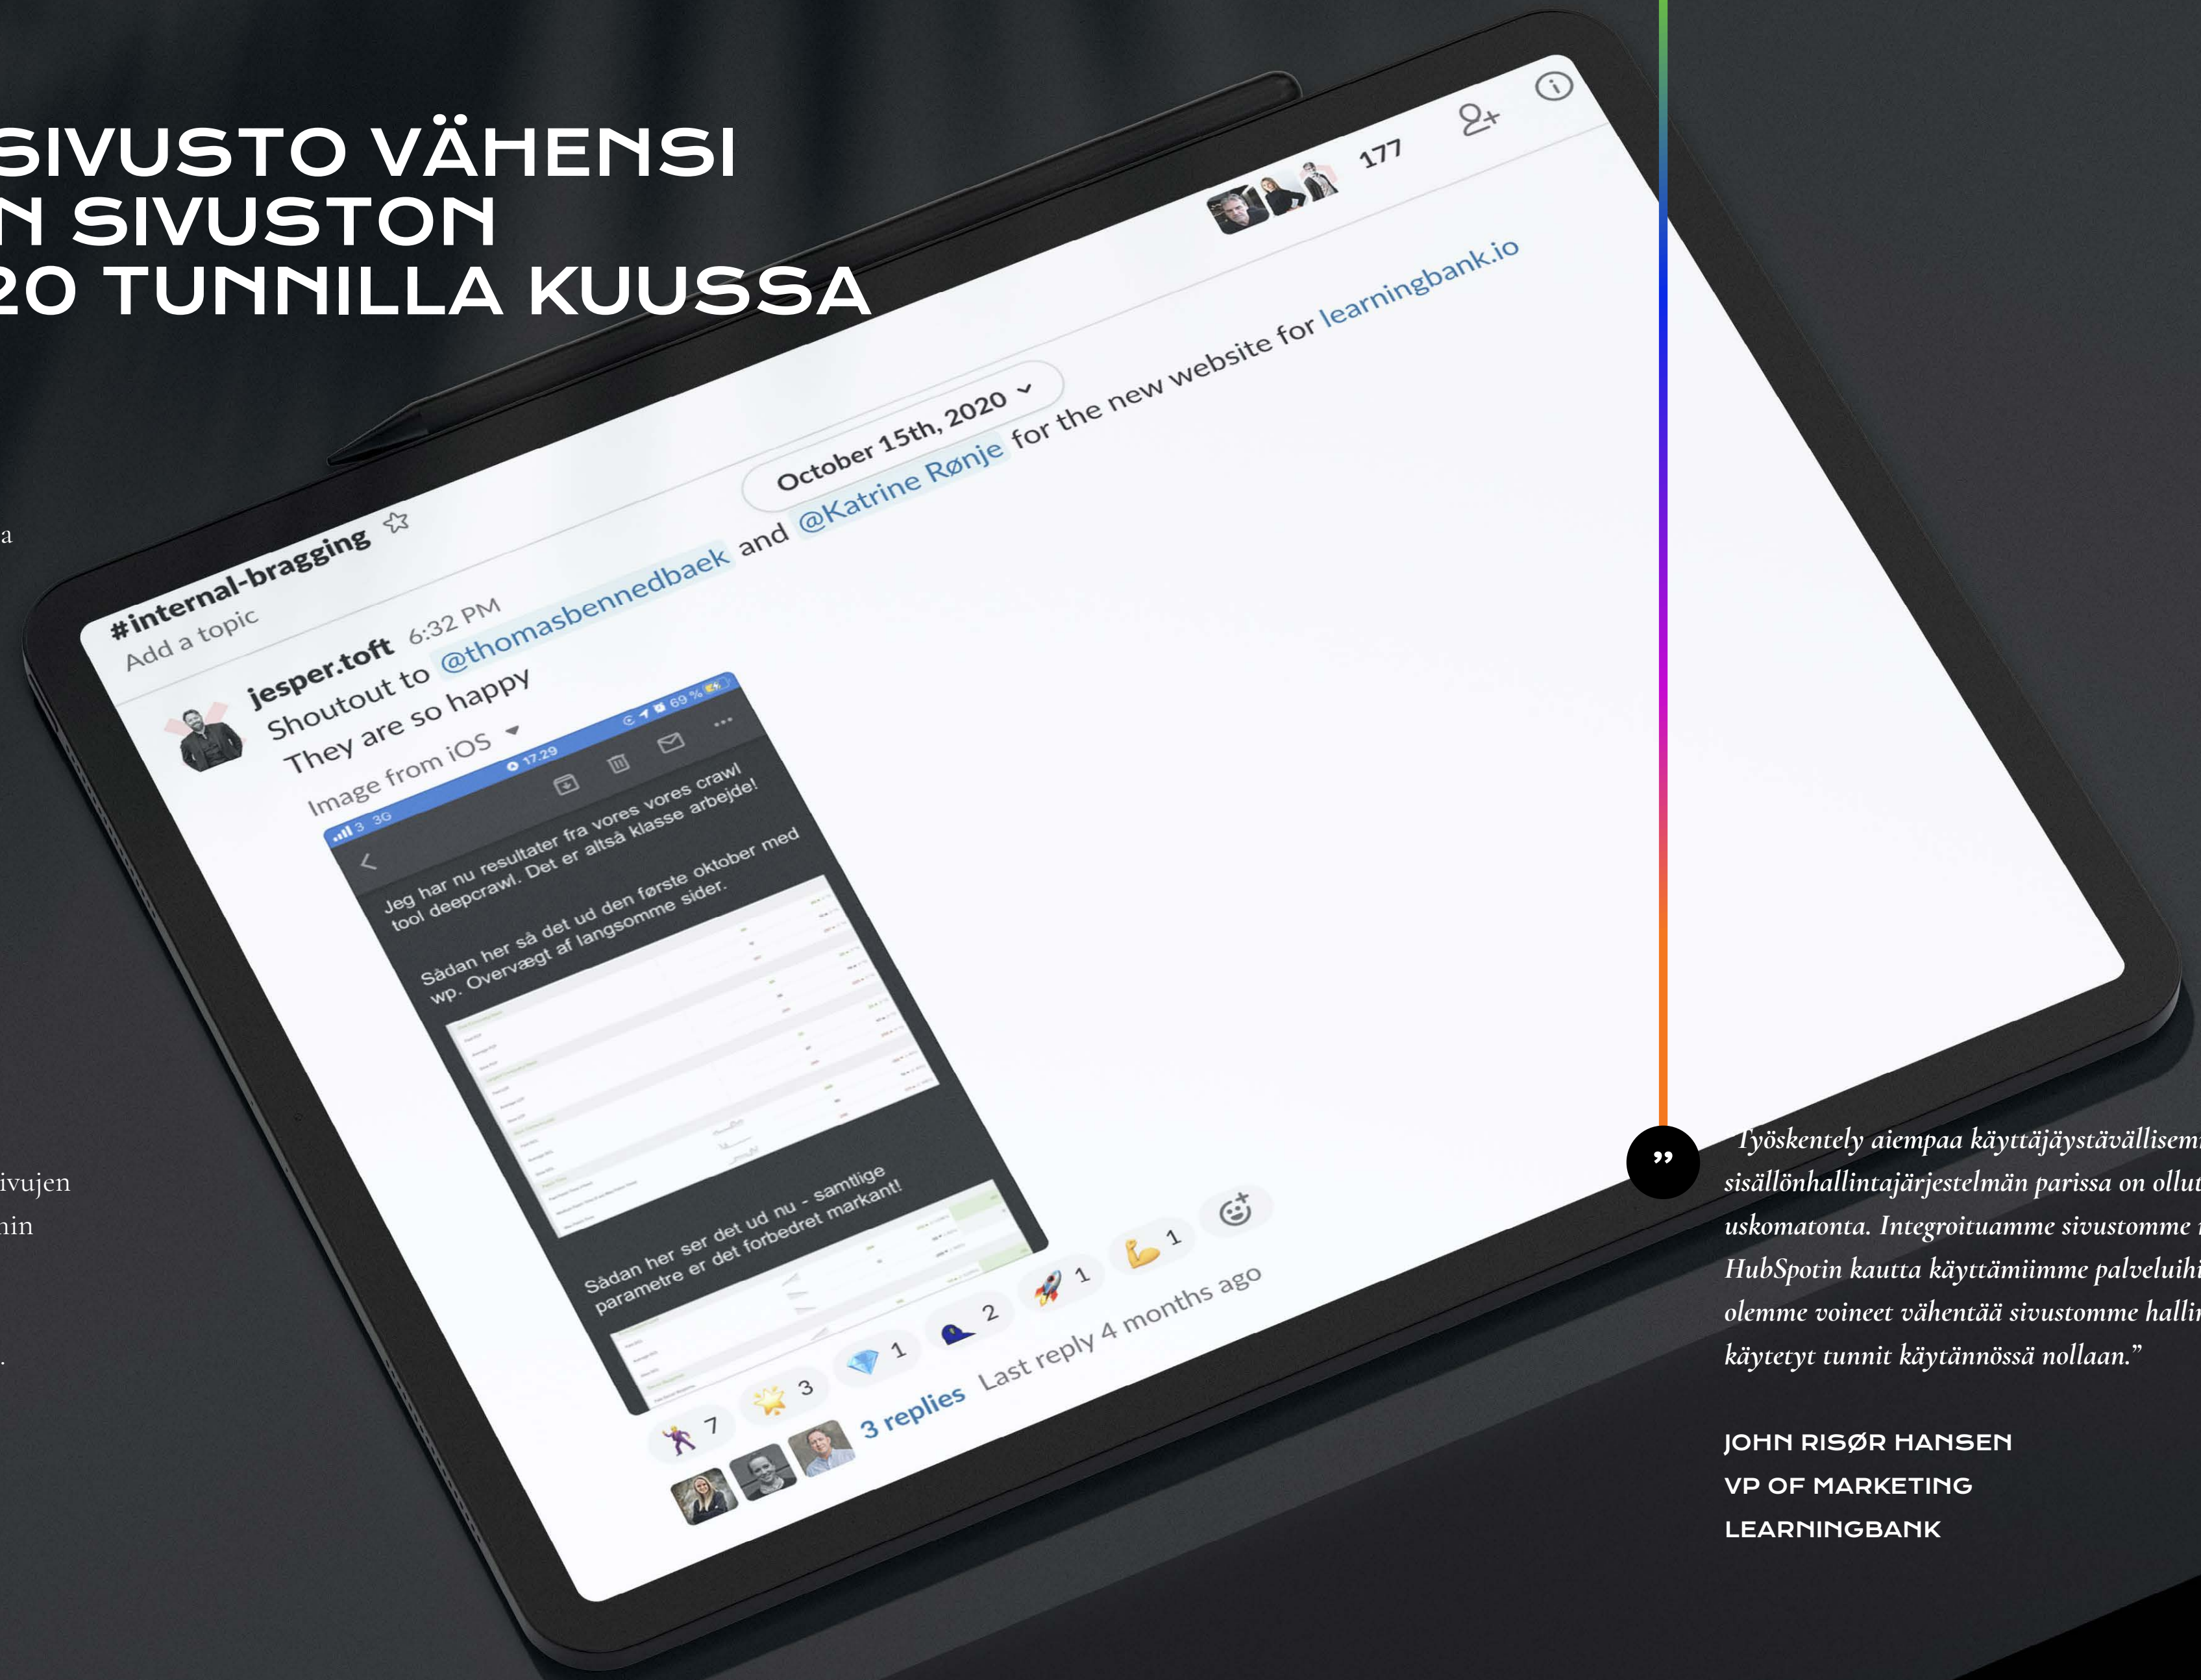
SIVUSTO VÄHENSI
N SIVUSTON
20 TUNNILLA KUUSSA

a

ivujen
nin

.

#internal-bragging
Add a topic

177

October 15th, 2020

jesper.toft 6:32 PM
Shoutout to @thomasbennedbaek and @Katrine Rønje for the new website for learningbank.io
They are so happy
Image from iOS

3 3G 17.29 69 %

Jeg har nu resultater fra vores vores crawl tool deepcrawl. Det er altså klasse arbejde!

Sådan her så det ud den første oktober med wp. Overvægt af langsomme sider.

Sådan her ser det ud nu - samtlige parametre er det forbedret markant!

7 3 1 2 1 1

3 replies Last reply 4 months ago

”

Työskentely aiempaa käyttäjäystävällisem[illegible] sisällönhallintajärjestelmän parissa on ollut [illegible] uskomatonta. Integroituamme sivustomme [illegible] HubSpotin kautta käyttämiimme palveluihi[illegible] olemme voineet vähentää sivustomme hallin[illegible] käytetyt tunnit käytännössä nollaan.”

JOHN RISØR HANSEN
VP OF MARKETING
LEARNINGBANK